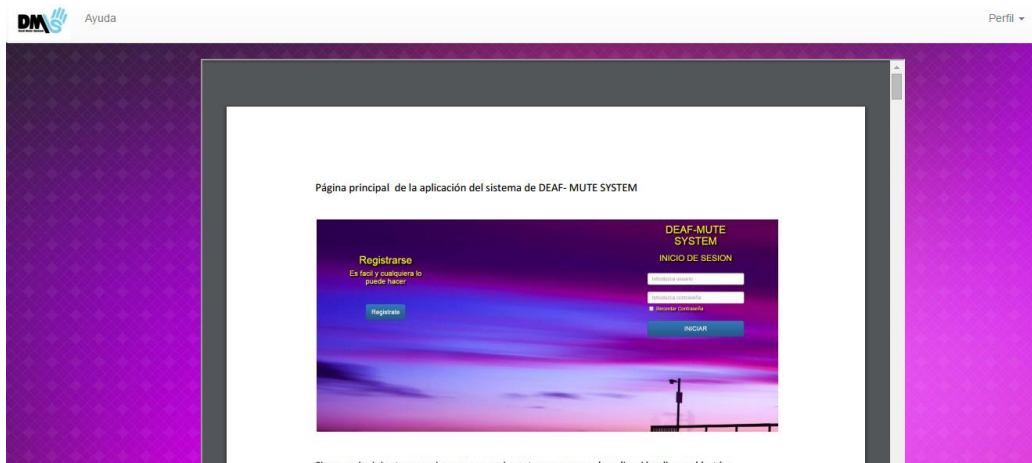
DMS Ayuda

Perfil ▾

Página principal de la aplicación del sistema de DEAF- MUTE SYSTEM

Registrarse

Es facil y cualquiera lo puede hacer

Registrate

DEAF-MUTE SYSTEM

INICIO DE SESION

Introduzca usuario

Introduzca contraseña

Recordar Contraseña

INICIAR

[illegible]